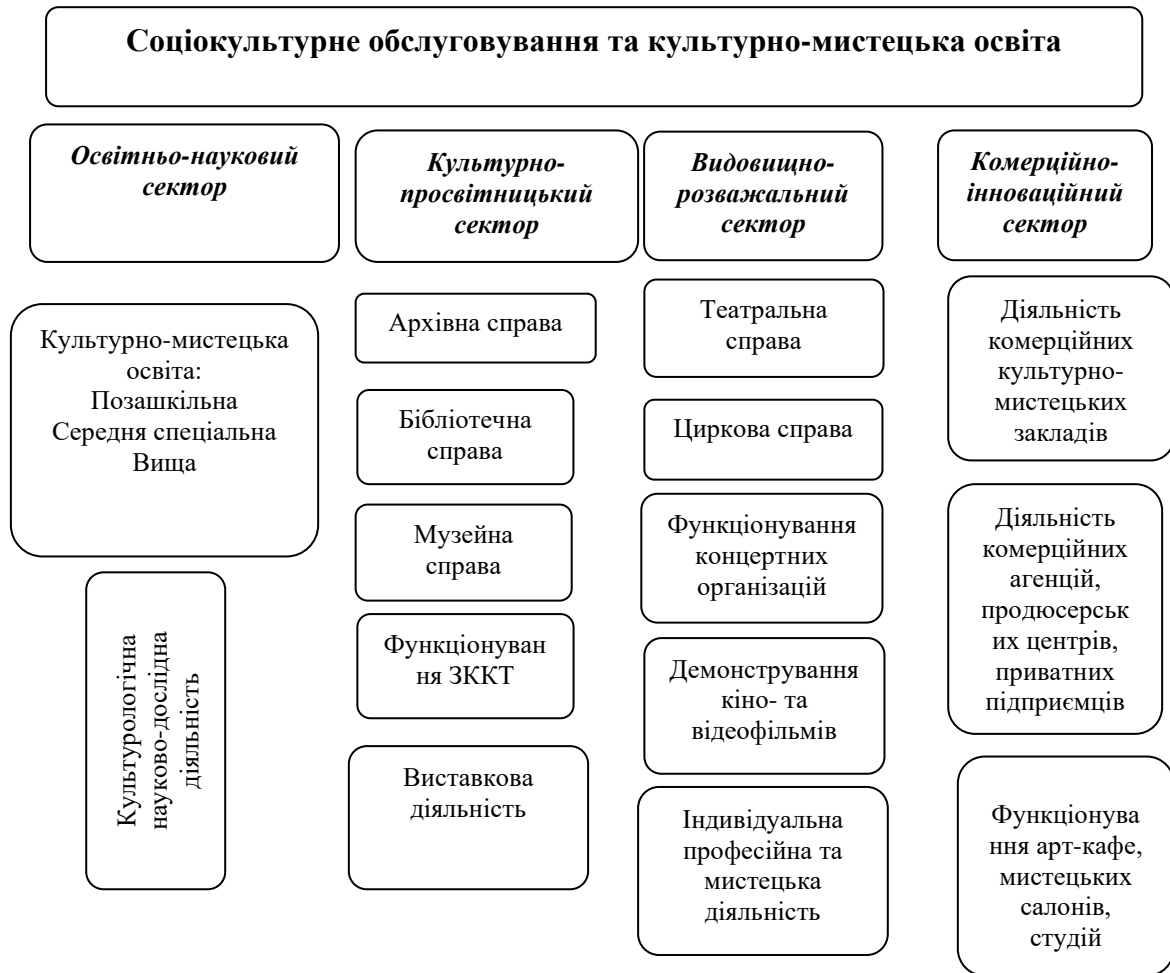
Соціокультурне обслуговування та культурно-мистецька освіта

Освітньо-науковий сектор

Культурно-мистецька освіта:
Позашкільна
Середня спеціальна
Вища

Культурологічна науково-дослідна діяльність

Культурно-просвітницький сектор

Архівна справа

Бібліотечна справа

Музейна справа

Функціонування ЗККТ

Виставкова діяльність

Видовищно-розважальний сектор

Театральна справа

Циркова справа

Функціонування концертних організацій

Демонстрування кіно- та відеофільмів

Індивідуальна професійна та мистецька діяльність

Комерційно-інноваційний сектор

Діяльність комерційних культурно-мистецьких закладів

Діяльність комерційних агенцій, продюсерських центрів, приватних підприємців

Функціонування арт-кафе, мистецьких салонів, студій